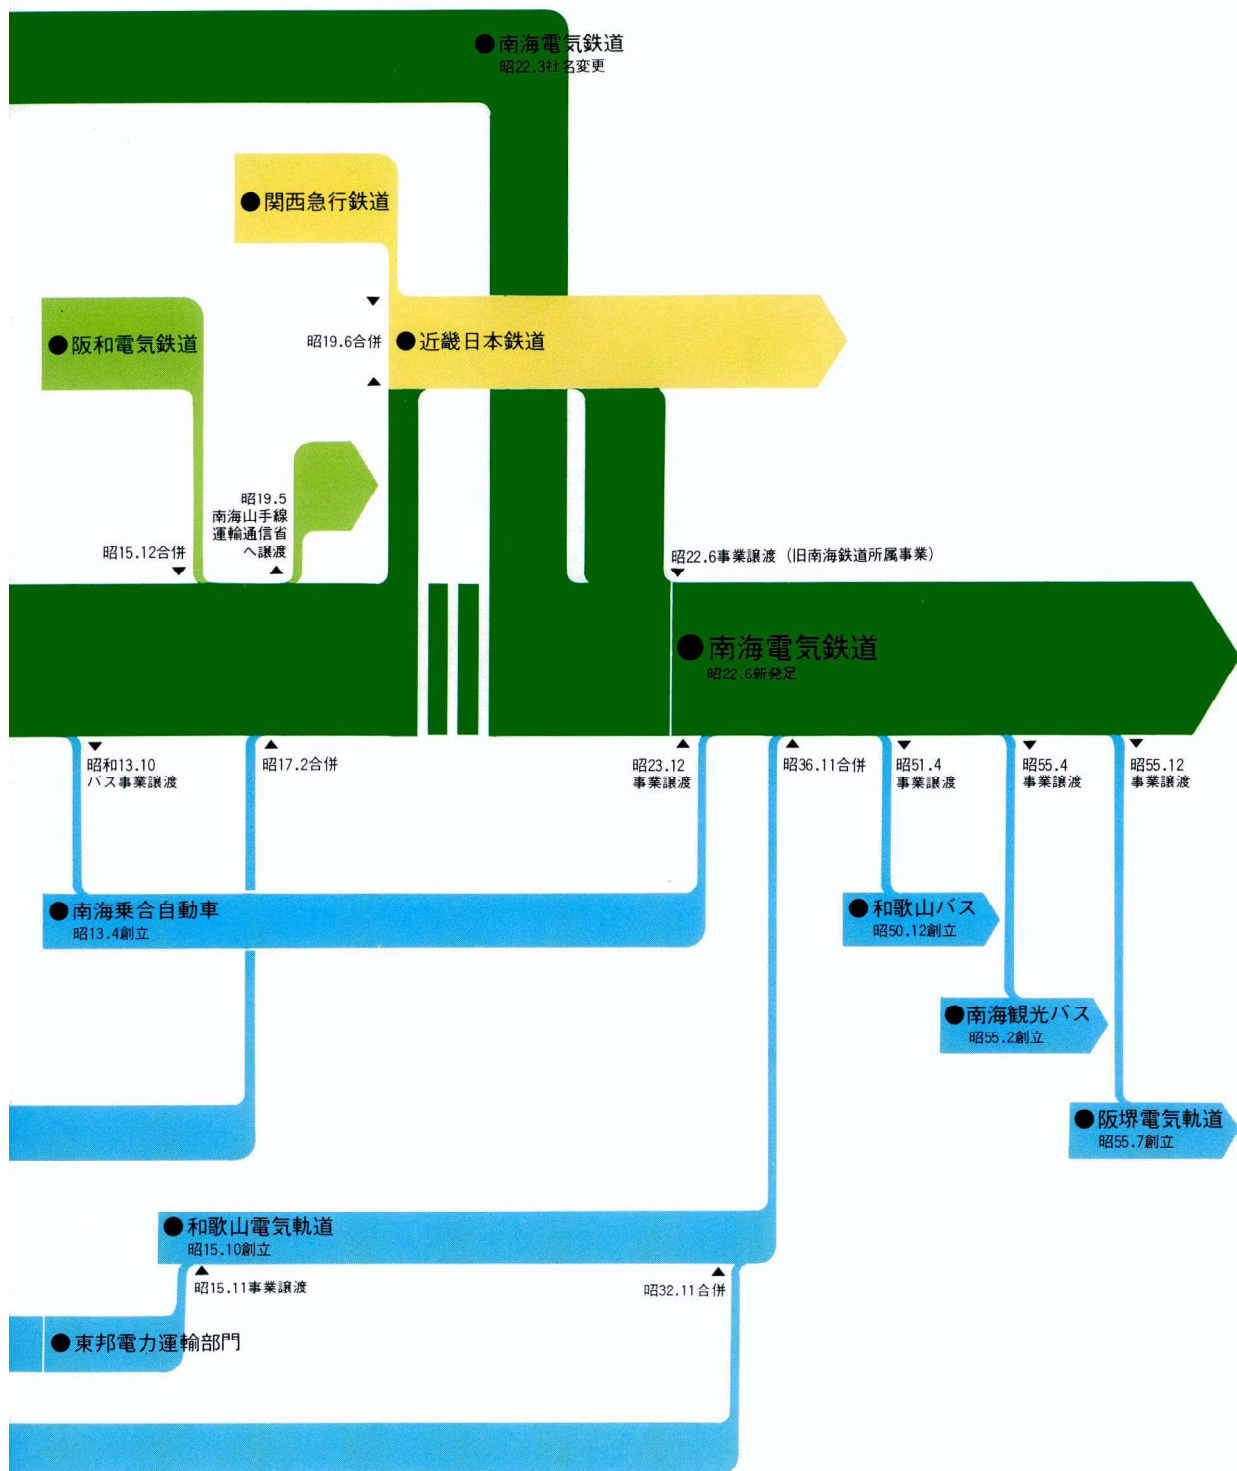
●南海電気鉄道
昭22.3社名変更

●関西急行鉄道

●阪和電気鉄道

昭19.6合併 ●近畿日本鉄道

昭19.5
南海山手線
運輸通信省
へ譲渡

昭15.12合併

昭22.6事業譲渡（旧南海鉄道所属事業）

●南海電気鉄道
昭22.6新発足

昭和13.10
バス事業譲渡

昭17.2合併

昭23.12
事業譲渡

昭36.11合併

昭51.4
事業譲渡

昭55.4
事業譲渡

昭55.12
事業譲渡

●南海乗合自動車
昭13.4創立

●和歌山バス
昭50.12創立

●南海観光バス
昭55.2創立

●阪堺電気軌道
昭55.7創立

●和歌山電気軌道
昭15.10創立

昭15.11事業譲渡

昭32.11合併

●東邦電力運輸部門